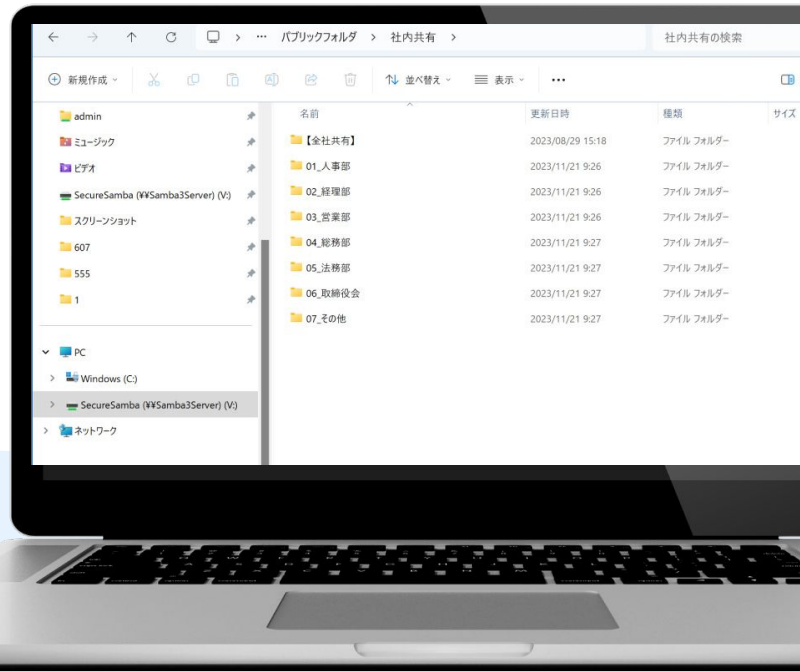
← → ↑ C > ··· パブリックフォルダ > 社内共有 >

社内共有の検索

新規作成 ⌄ ⇅ 並べ替え ⌄ ≡ 表示 ⌄ ···

admin
ミュージック
ビデオ
SecureSamba (¥¥Samba3Server) (V:)
スクリーンショット
607
555
1

PC
Windows (C:)
SecureSamba (¥¥Samba3Server) (V:)
ネットワーク

| 名前 | 更新日時 | 種類 | サイズ |
|---|---|---|---|
| 【全社共有】 | 2023/08/29 15:18 | ファイル フォルダー | |
| 01_人事部 | 2023/11/21 9:26 | ファイル フォルダー | |
| 02_経理部 | 2023/11/21 9:26 | ファイル フォルダー | |
| 03_営業部 | 2023/11/21 9:26 | ファイル フォルダー | |
| 04_総務部 | 2023/11/21 9:27 | ファイル フォルダー | |
| 05_法務部 | 2023/11/21 9:27 | ファイル フォルダー | |
| 06_取締役会 | 2023/11/21 9:27 | ファイル フォルダー | |
| 07_その他 | 2023/11/21 9:27 | ファイル フォルダー | |